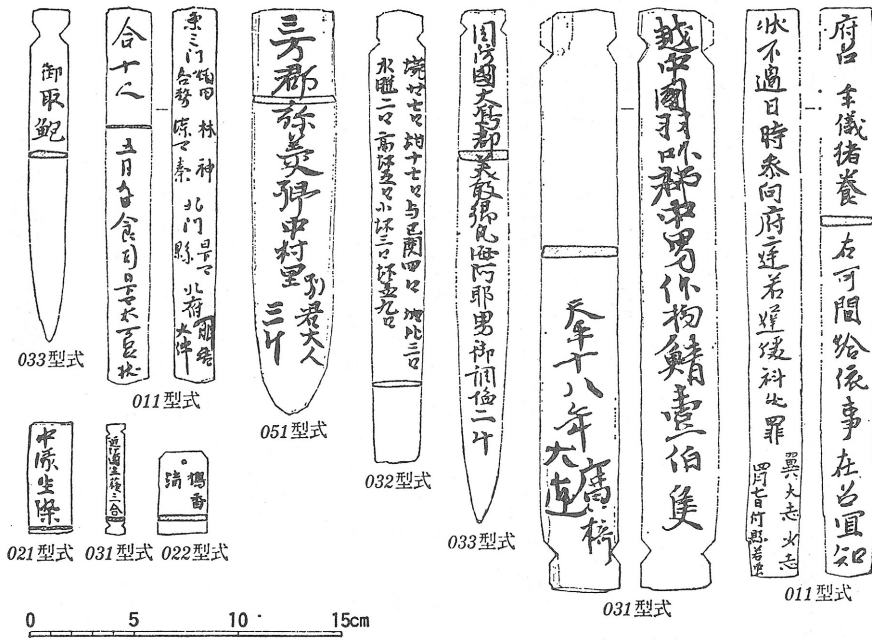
御取鮑

033型式

合十八

五月廿日食司日下部太万呂状

東三門 物部 林 神
合弐 漆部秦 北門
県 日下部
北府 朝倉
大伴

011型式

三方郡 弥美郷 中村里 別君大人 三斗

051型式

綾分七々 知十七々 与呂関四々 池上三々
水取二々 高坏五々 小坏三々 坏蓋九々

032型式

周防国大島郡 美敢郷凡海部 男 御調塩二斗

033型式

天平十八年 大通 嶋 椅

越中国羽咋郡中男作物鯖壹伯隻

031型式

府召 牟儀猪養 右可問給依事在召宜知
状不過日時参向府庭若遅緩科必罪
翼大志 少志
四月七日付県若虫

011型式

中原生経

021型式

近江国生蘇三合

031型式

鳩 香 請

022型式

0　5　10　15cm